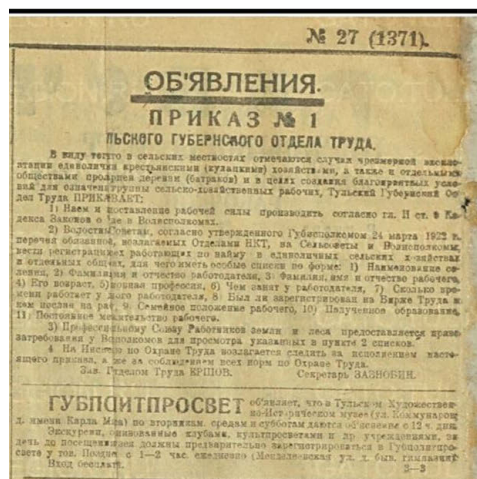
№ 27 (1371).

ОБ'ЯВЛЕНИЯ.

ПРИКАЗ № 1

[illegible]ЛЬСКОГО ГУБЕРНСКОГО ОТДЕЛА ТРУДА.

В виду того, что в сельских местностях отмечаются случаи чрезмерной эксплоатации единоличными крестьянскими (кулацкими) хозяйствами, а также и отдельными обществами, проданных пастухов (батраков) и в целях создания благоприятных условий для означенной группы сельско-хозяйственных рабочих, Тульский Губернский Отдел Труда ПРИКАЗЫВАЕТ:

1) Наем и постановление рабочей силы производить согласно гл. II ст. 6 Кодекса Законов о Труде в Волисполкомах.

2) Волостным Советам, согласно утвержденного Губисполкомом 24 марта 1923 г. перечня обязанное, возлагаемых Отделами НКТ, на Сельсоветы и Волисполкомы, вести регистрацию работающих по найму в единоличных хозяйствах и отдельных обществ, для чего иметь особые списки по форме: 1) Наименование селения, 2) Фамилия и отчество работодателя, 3) Фамилия, имя и отчество рабочего, 4) Его возраст, 5) Какая профессия, 6) Чем занят у работодателя, 7) Сколько времени работает у него работодателя, 8) Был ли зарегистрирован на Бирже Труда и кем послан на раб., 9) Семейное положение рабочего, 10) Полученное образование, 11) Постоянное местожительство рабочего.

3) Профессиональному Союзу Работников земли и леса предоставляется право затребования у Волисполкома для просмотра указанных в пункте 2 списков.

4. На Инспектора по Охране Труда возлагается следить за исполнением настоящего приказа, а же за соблюдением всех норм по Охране Труда.

Зав. Губотдом Труда ЕРШОВ. Секретарь ЗАЗНОБИН.

ГУБПОЛИТПРОСВЕТ объявляет, что в Тульском Художественно-Историческом музее (ул. Коммунаров, д. имени Карла Маркса) по вторникам, средам и субботам дается с 10 до 12 ч. дня. Экскурсии, организованные клубами, культпросветами и др. учреждениями, за день до посещения музея должны предварительно зарегистрироваться в Губполитпросвете у тов. Поздее с 1—2 час. ежедневно (Менделеевская ул., 3, быв. гимназия). Вход бесплатн. 2—3